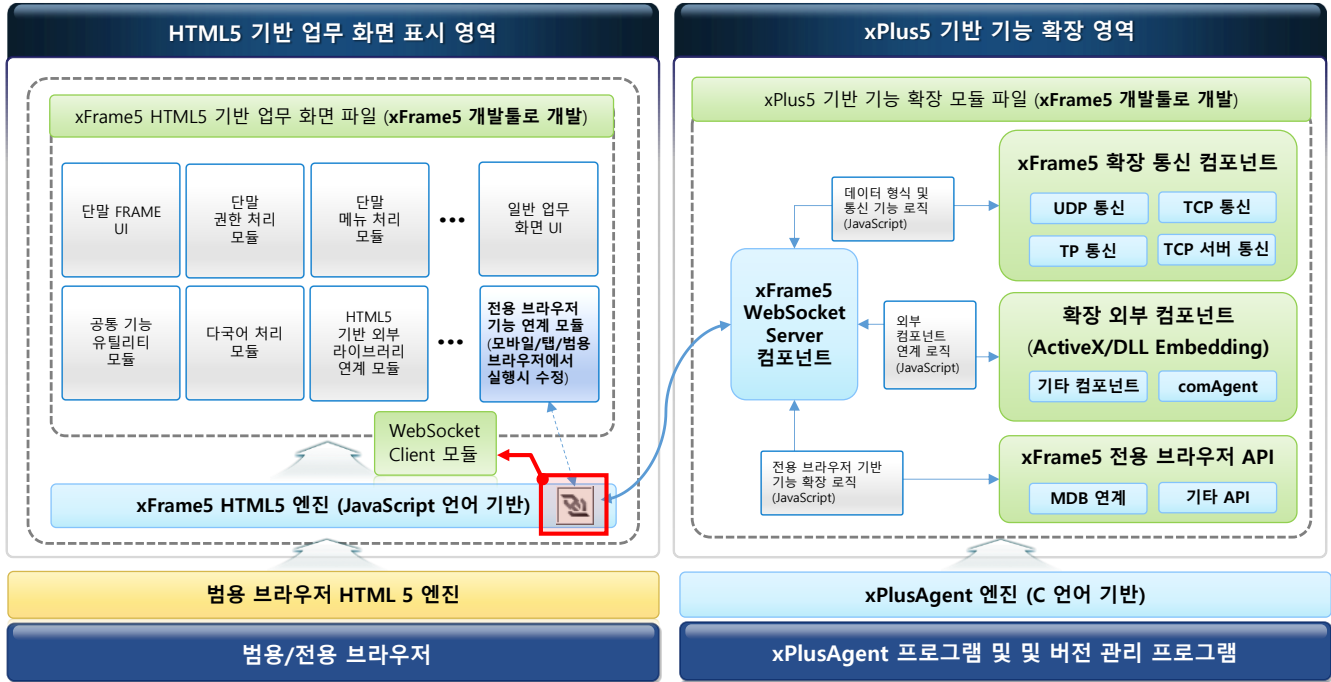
HTML5 기반 업무 화면 표시 영역

xFrame5 HTML5 기반 업무 화면 파일 (xFrame5 개발툴로 개발)

단말 FRAME UI

단말 권한 처리 모듈

단말 메뉴 처리 모듈

•••

일반 업무 화면 UI

공통 기능 유틸리티 모듈

다국어 처리 모듈

HTML5 기반 외부 라이브러리 연계 모듈

•••

전용 브라우저 기능 연계 모듈 (모바일/탭/범용 브라우저에서 실행시 수정)

WebSocket Client 모듈

xFrame5 HTML5 엔진 (JavaScript 언어 기반)

범용 브라우저 HTML 5 엔진

범용/전용 브라우저

xPlus5 기반 기능 확장 영역

xPlus5 기반 기능 확장 모듈 파일 (xFrame5 개발툴로 개발)

데이터 형식 및 통신 기능 로직 (JavaScript)

xFrame5 확장 통신 컴포넌트

UDP 통신

TCP 통신

TP 통신

TCP 서버 통신

xFrame5 WebSocket Server 컴포넌트

외부 컴포넌트 연계 로직 (JavaScript)

확장 외부 컴포넌트 (ActiveX/DLL Embedding)

기타 컴포넌트

comAgent

전용 브라우저 기반 기능 확장 로직 (JavaScript)

xFrame5 전용 브라우저 API

MDB 연계

기타 API

xPlusAgent 엔진 (C 언어 기반)

xPlusAgent 프로그램 및 및 버전 관리 프로그램